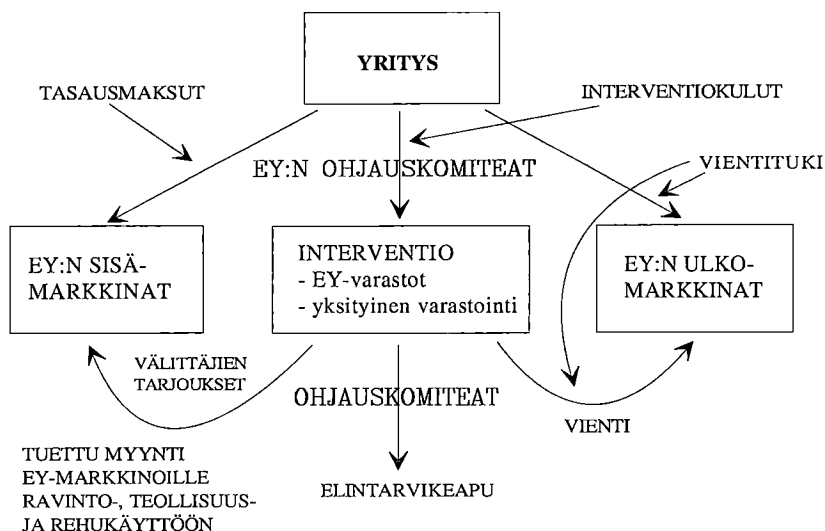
YRITYS

TASAUSMAKSUT

INTERVENTIOKULUT

EY:N OHJAUSKOMITEAT

VIENTITUKI

EY:N SISÄ-MARKKINAT

INTERVENTIO
- EY-varastot
- yksityinen varastointi

EY:N ULKO-MARKKINAT

VÄLITTÄJIEN TARJOUKSET

OHJAUSKOMITEAT

VIENTI

TUETTU MYYNTI EY-MARKKINOILLE RAVINTO-, TEOLLISUUS- JA REHUKÄYTTÖÖN

ELINTARVIKEAPU